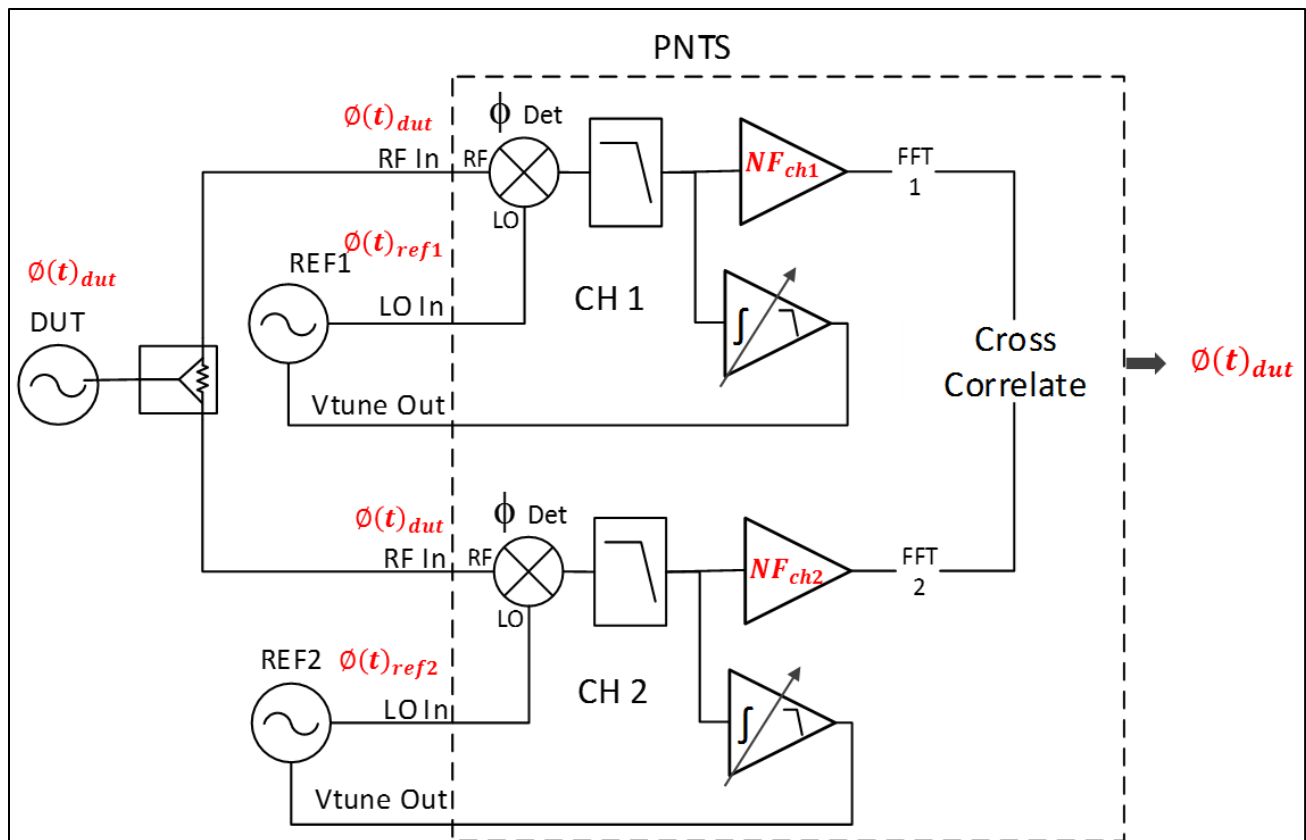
PNTS

$\emptyset(t)_{dut}$

$\phi$ Det

RF In

RF

$NF_{ch1}$

FFT 1

LO

$\emptyset(t)_{ref1}$

$\emptyset(t)_{dut}$

REF1

DUT

LO In

CH 1

Cross Correlate

$\emptyset(t)_{dut}$

Vtune Out

$\emptyset(t)_{dut}$

$\phi$ Det

RF In

RF

$NF_{ch2}$

FFT 2

LO

REF2

$\emptyset(t)_{ref2}$

CH 2

LO In

Vtune Out